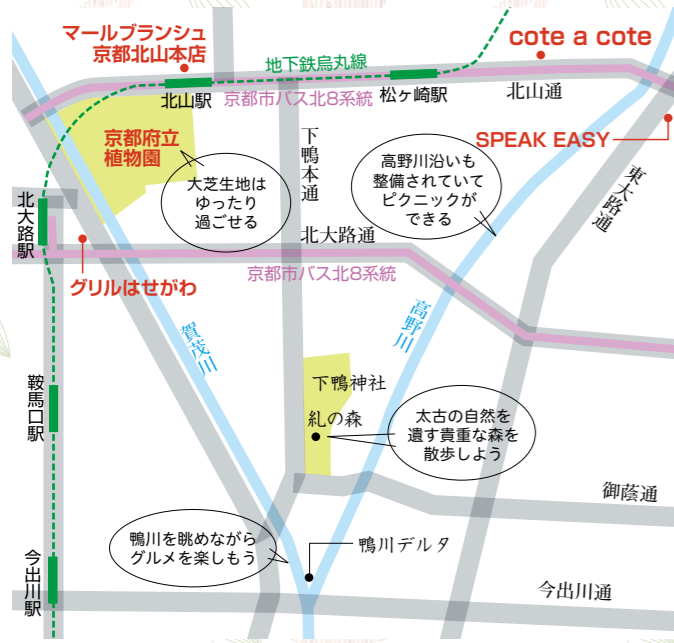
マールブランシュ
京都北山本店

cote a cote

地下鉄烏丸線

北山駅

京都市バス北8系統

松ヶ崎駅

北山通

SPEAK EASY

京都府立
植物園

大芝生地は
ゆったり
過ごせる

下鴨本通

高野川沿いも
整備されていて
ピクニックが
できる

東大路通

北大路駅

北大路通

京都市バス北8系統

グリルはせがわ

賀茂川

高野川

鞍馬口駅

下鴨神社

糺の森

太古の自然を
遺す貴重な森を
散歩しよう

御蔭通

鴨川を眺めながら
グルメを楽しもう

鴨川デルタ

今出川駅

今出川通